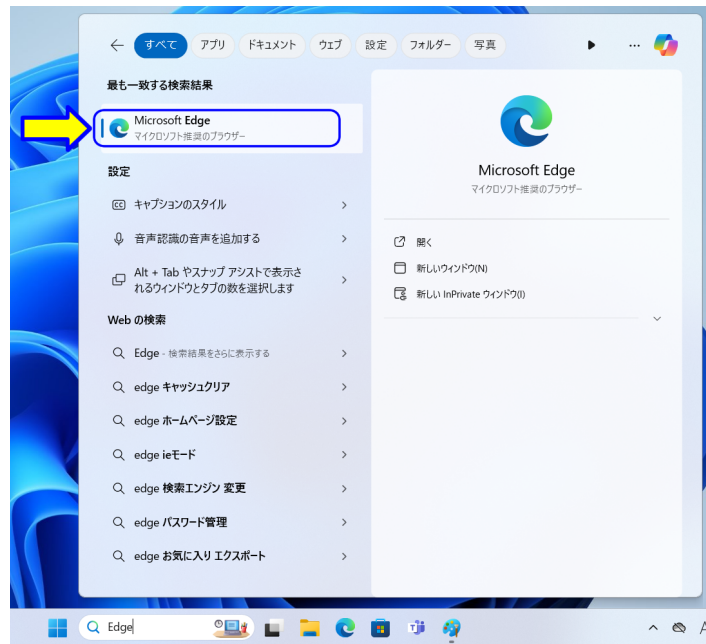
← すべて アプリ ドキュメント ウェブ 設定 フォルダー 写真 ▶ ...

最も一致する検索結果

Microsoft Edge
マイクロソフト推奨のブラウザー

設定

キャプションのスタイル >

音声認識の音声を追加する >

Alt + Tab やスナップ アシストで表示されるウィンドウとタブの数を選択します >

Web の検索

Edge - 検索結果をさらに表示する >

edge キャッシュクリア >

edge ホームページ設定 >

edge ieモード >

edge 検索エンジン 変更 >

edge パスワード管理 >

edge お気に入り エクスポート >

Microsoft Edge
マイクロソフト推奨のブラウザー

開く

新しいウィンドウ(N)

新しい InPrivate ウィンドウ(I)

Edge